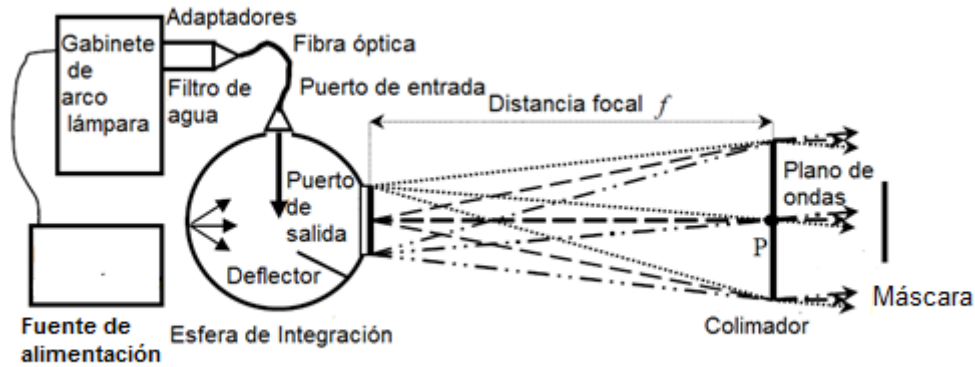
Adaptadores

Gabinete de arco lámpara

Fibra óptica

Filtro de agua

Puerto de entrada

Distancia focal $f$

Puerto de salida

Plano de ondas

Deflector

P

Máscara

Fuente de alimentación

Esfera de Integración

Colimador